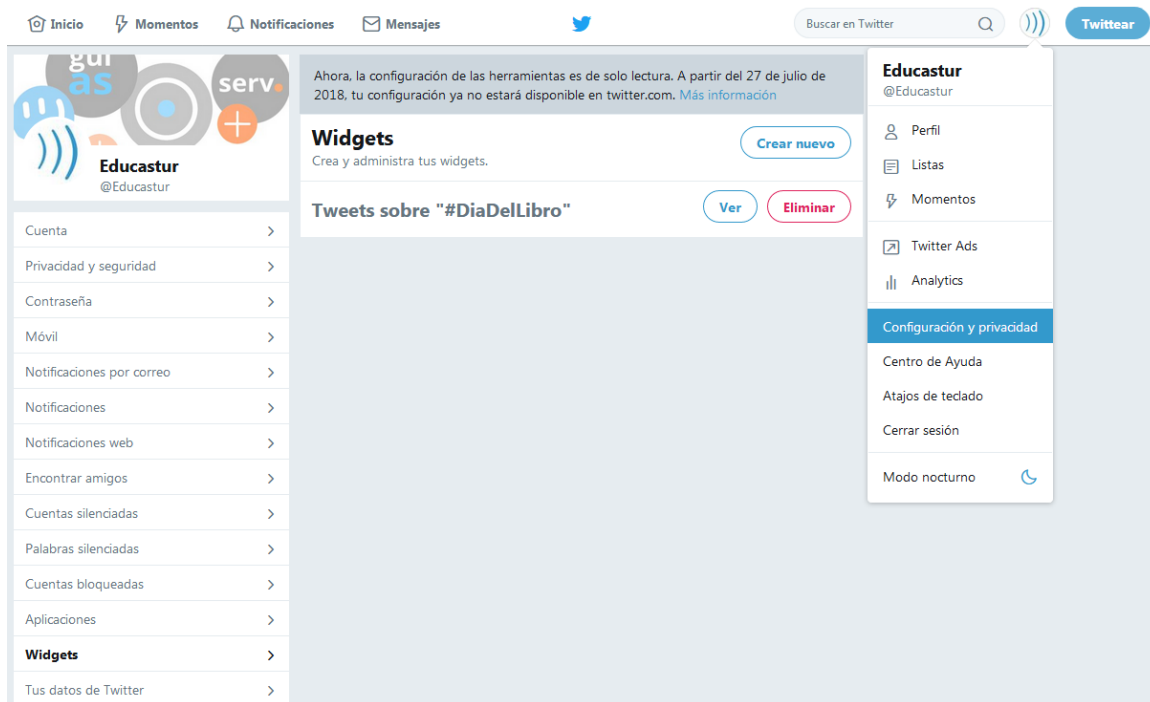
Inicio Momentos Notificaciones Mensajes

Buscar en Twitter

Twittear

guías serv.

Educastur
@Educastur

Cuenta
Privacidad y seguridad
Contraseña
Móvil
Notificaciones por correo
Notificaciones
Notificaciones web
Encontrar amigos
Cuentas silenciadas
Palabras silenciadas
Cuentas bloqueadas
Aplicaciones
Widgets
Tus datos de Twitter

Ahora, la configuración de las herramientas es de solo lectura. A partir del 27 de julio de 2018, tu configuración ya no estará disponible en twitter.com. Más información

Widgets
Crea y administra tus widgets.

Crear nuevo

Tweets sobre "#DiaDelLibro"

Ver Eliminar

Educastur
@Educastur

Perfil
Listas
Momentos

Twitter Ads
Analytics

Configuración y privacidad
Centro de Ayuda
Atajos de teclado
Cerrar sesión

Modo nocturno